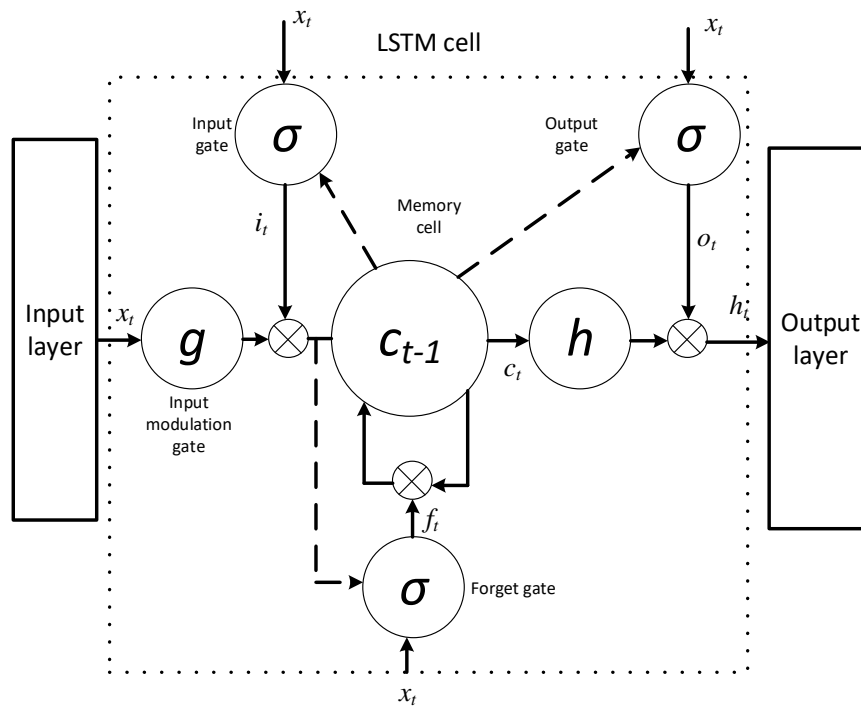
$x_t$

LSTM cell

$x_t$

Input gate

$\sigma$

Output gate

$\sigma$

Memory cell

$i_t$

$o_t$

Input layer

$x_t$

$g$

$c_{t-1}$

$h$

$h_t$

Output layer

$c_t$

Input modulation gate

$f_t$

$\sigma$

Forget gate

$x_t$